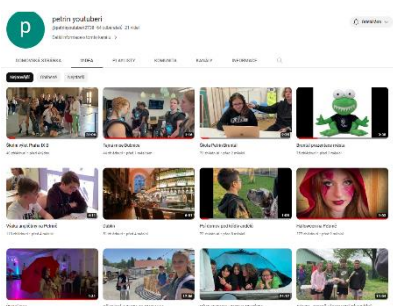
p

petrin youtubeři

@petrinoutuberi2018 · 44 odběratelů · 21 videí

Další informace o tomto kanálu >

Odběratel

DOMOVSKÁ STRÁNKA VIDEA PLAYLISTY KOMUNITA KANÁLY INFORMACE

Nejnovější Oblíbené Nejstarší

Školní výlet Pluto 2023

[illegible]

Tajná mise Dubna

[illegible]

Škola Petrin Brno

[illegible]

Domácí prezentace maskota

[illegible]

Výuka angličtiny na Petrině

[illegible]

Galerie

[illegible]

Při tvorbě podzimních projektů

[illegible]

Halloween na Petrině

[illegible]